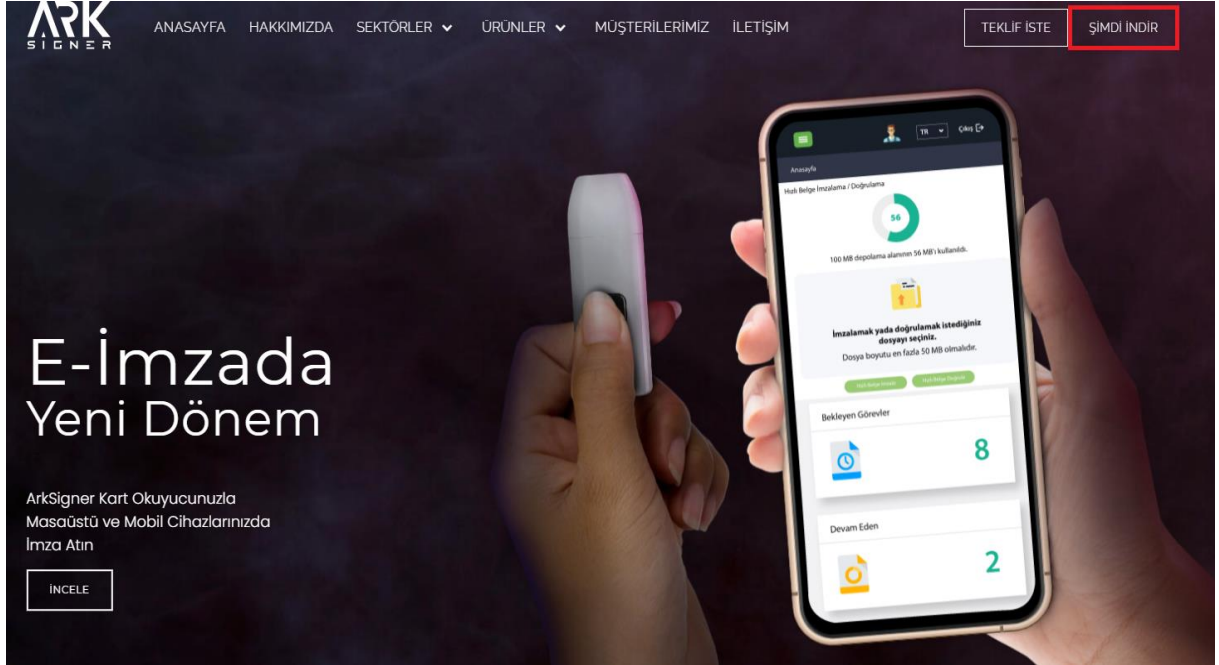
ARK SIGNER

ANASAYFA HAKKIMIZDA SEKTÖRLER ÜRÜNLER MÜŞTERİLERİMİZ İLETİŞİM

TEKLİF İSTE

ŞİMDİ İNDİR

TR Çıkış

Anasayfa

Hızlı Belge İmzalama / Doğrulama

56

100 MB depolama alanının 56 MB'ı kullanıldı.

İmzalamak yada doğrulamak istediğiniz dosyayı seçiniz.

Dosya boyutu en fazla 50 MB olmalıdır.

Hızlı Belge İmzala Hızlı Belge Doğrula

Bekleyen Görevler

8

Devam Eden

2

E-İmzada
Yeni Dönem

ArkSigner Kart Okuyucunuzla Masaüstü ve Mobil Cihazlarınızda İmza Atın

İNCELE